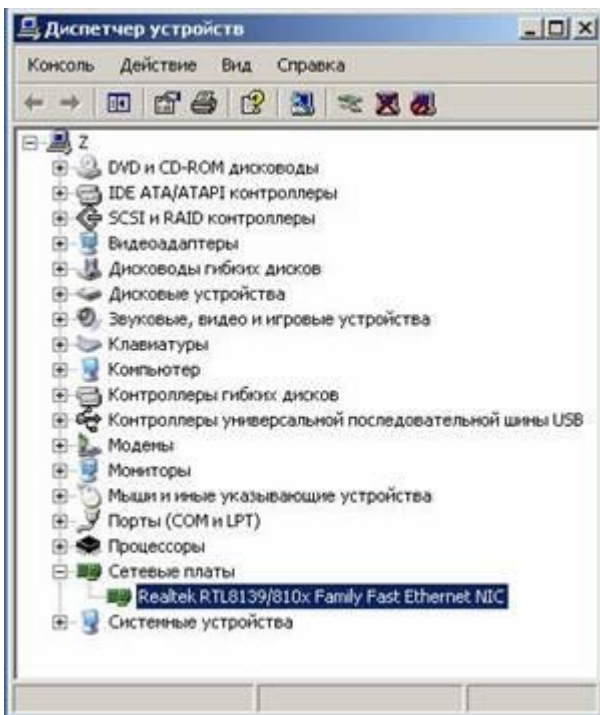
Диспетчер устройств

Консоль Действие Вид Справка

Z
DVD и CD-ROM дисководы
IDE ATA/ATAPI контроллеры
SCSI и RAID контроллеры
Видеоадаптеры
Дисководы гибких дисков
Дисковые устройства
Звуковые, видео и игровые устройства
Клавиатуры
Компьютер
Контроллеры гибких дисков
Контроллеры универсальной последовательной шины USB
Модемы
Мониторы
Мыши и иные указывающие устройства
Порты (COM и LPT)
Процессоры
Сетевые платы
Realtek RTL8139/810x Family Fast Ethernet NIC
Системные устройства